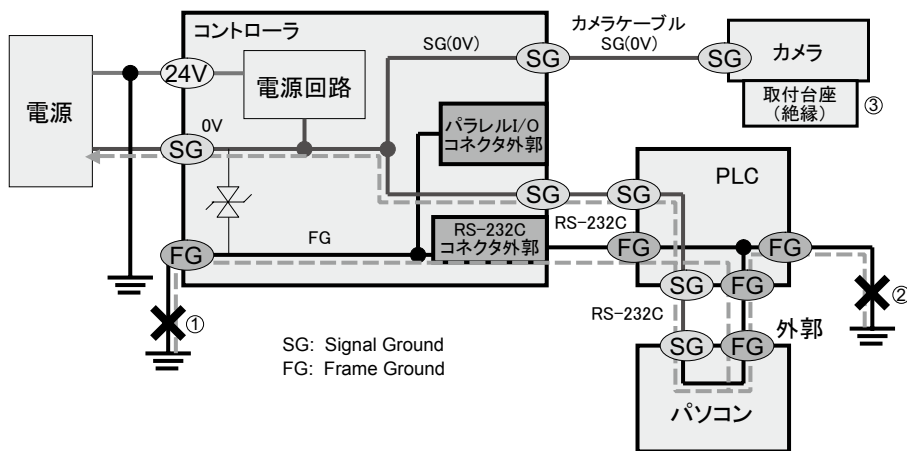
コントローラ

カメラケーブル
SG(0V)

SG(0V)

SG

SG

カメラ

取付台座
(絶縁)

③

電源

24V

電源回路

0V

SG

パラレルI/O
コネクタ外郭

PLC

SG

SG

RS-232C

FG

RS-232C
コネクタ外郭

FG

FG

FG

SG

FG

②

①

RS-232C

外郭

SG

FG

SG: Signal Ground
FG: Frame Ground

パソコン